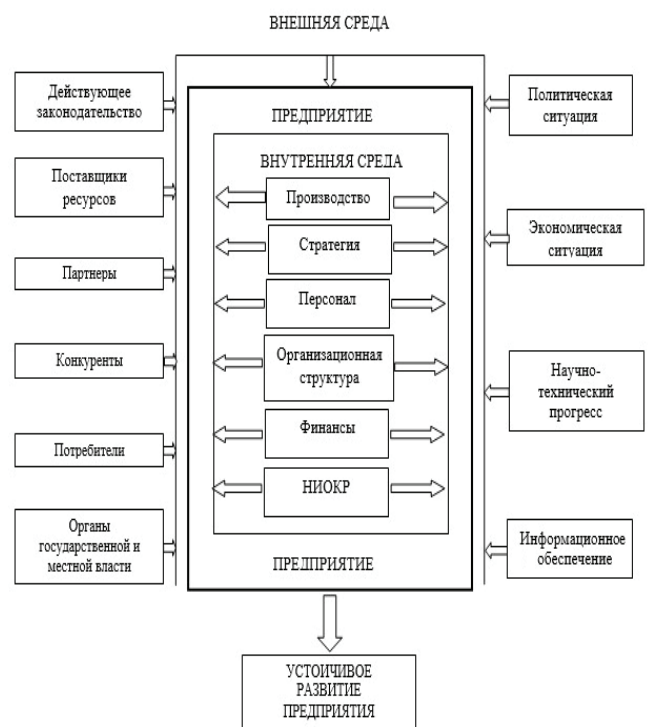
ВНЕШНЯЯ СРЕДА

Действующее законодательство

Поставщики ресурсов

Партнеры

Конкуренты

Потребители

Органы государственной и местной власти

ПРЕДПРИЯТИЕ

ВНУТРЕННЯЯ СРЕДА

Производство

Стратегия

Персонал

Организационная структура

Финансы

НИОКР

ПРЕДПРИЯТИЕ

Политическая ситуация

Экономическая ситуация

Научно-технический прогресс

Информационное обеспечение

УСТОИЧИВОЕ РАЗВИТИЕ ПРЕДПРИЯТИЯ